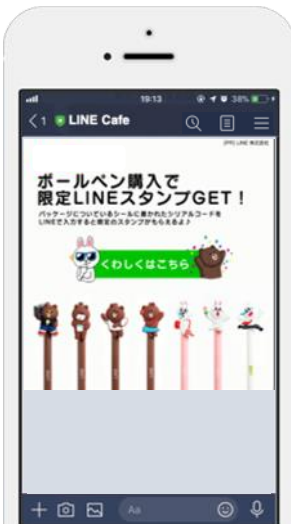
19:13

38%

< 1 LINE Cafe

(P)© LINE 株式会社

ボールペン購入で
限定LINEスタンプGET！

パッケージについているシールに書かれたシリアルコードをLINEで入力すると限定のスタンプがもらえるよ♪

くわしくはこちら

Aa